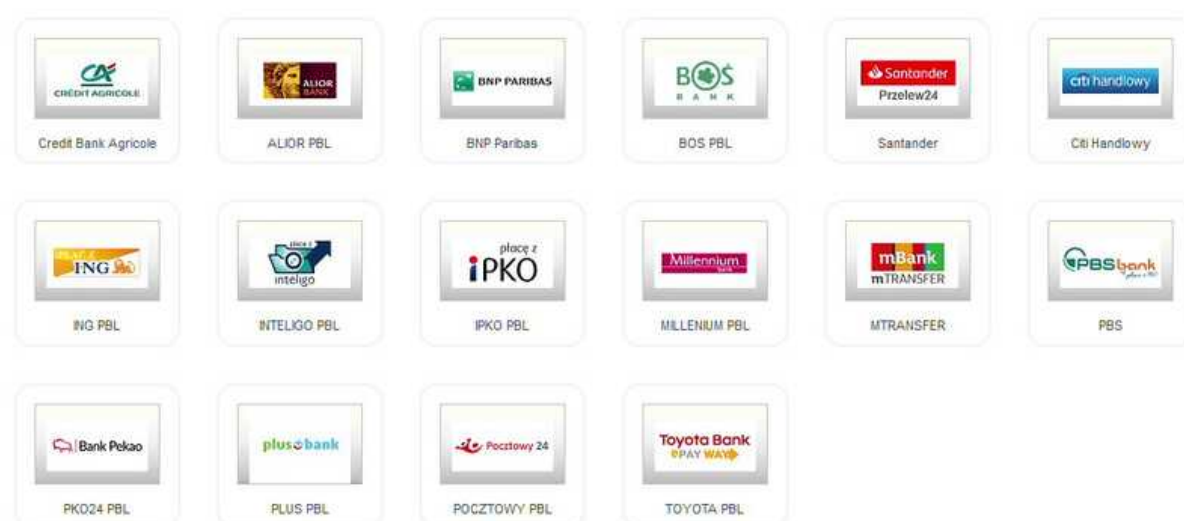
CA
CRÉDIT AGRICOLE
Credit Bank Agricole

ALIOR BANK
ALIOR PBL

BNP PARIBAS
BNP Paribas

BOS BANK
BOS PBL

Santander
Przelew24
Santander

citi handlowy
Citi Handlowy

PŁAĆ Z ING
ING PBL

płacę z inteligo
INTELIGO PBL

płacę z iPKO
IPKO PBL

Millennium
MILLENIUM PBL

mBank
mTRANSFER
MTRANSFER

PBS bank
PBS

Bank Pekao
PKO24 PBL

plus bank
PLUS PBL

Pocztowy 24
POCZTOWY PBL

Toyota Bank
PAY WAY
TOYOTA PBL